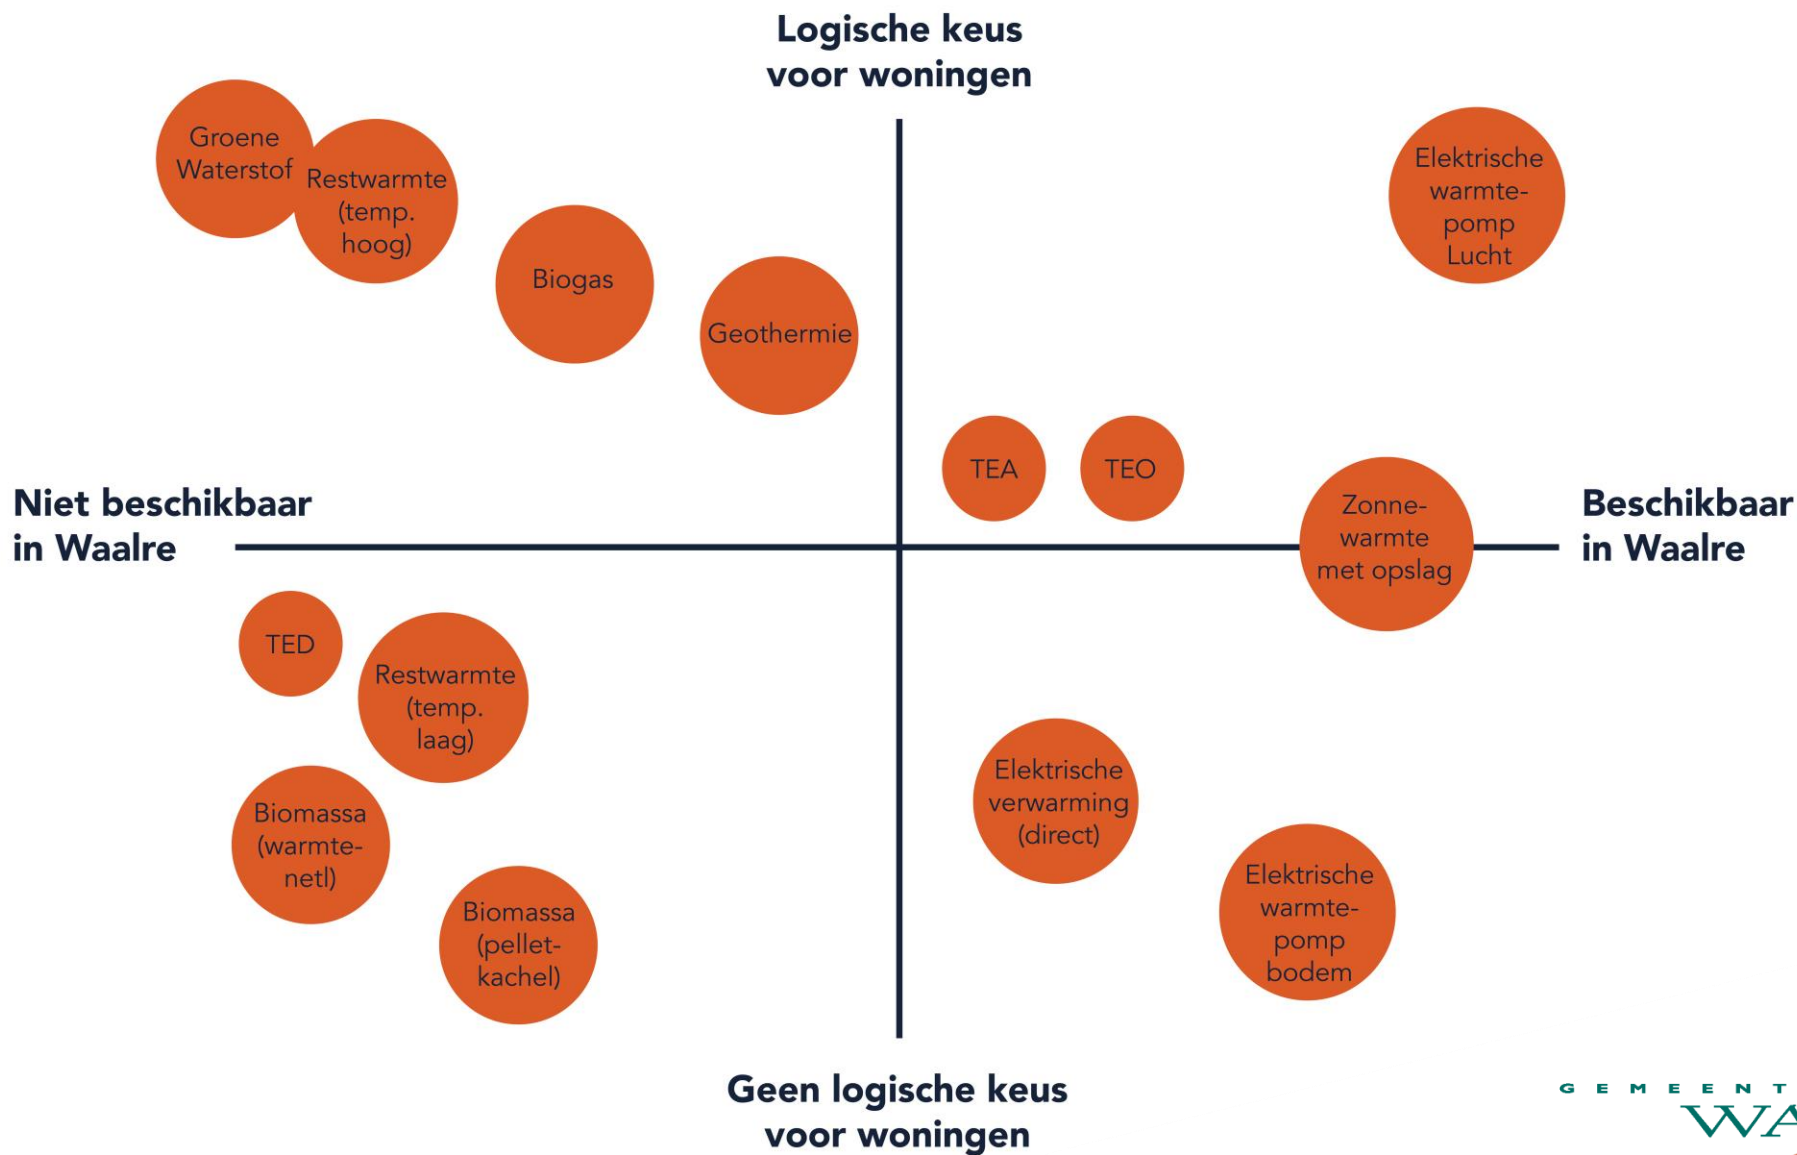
Logische keus voor woningen

Groene Waterstof

Restwarmte (temp. hoog)

Biogas

Geothermie

Elektrische warmtepomp Lucht

TEA

TEO

Niet beschikbaar in Waalre

Zonnewarmte met opslag

Beschikbaar in Waalre

TED

Restwarmte (temp. laag)

Biomassa (warmtenetl)

Biomassa (pelletkachel)

Elektrische verwarming (direct)

Elektrische warmtepomp bodem

Geen logische keus voor woningen

GEMEENT
WA